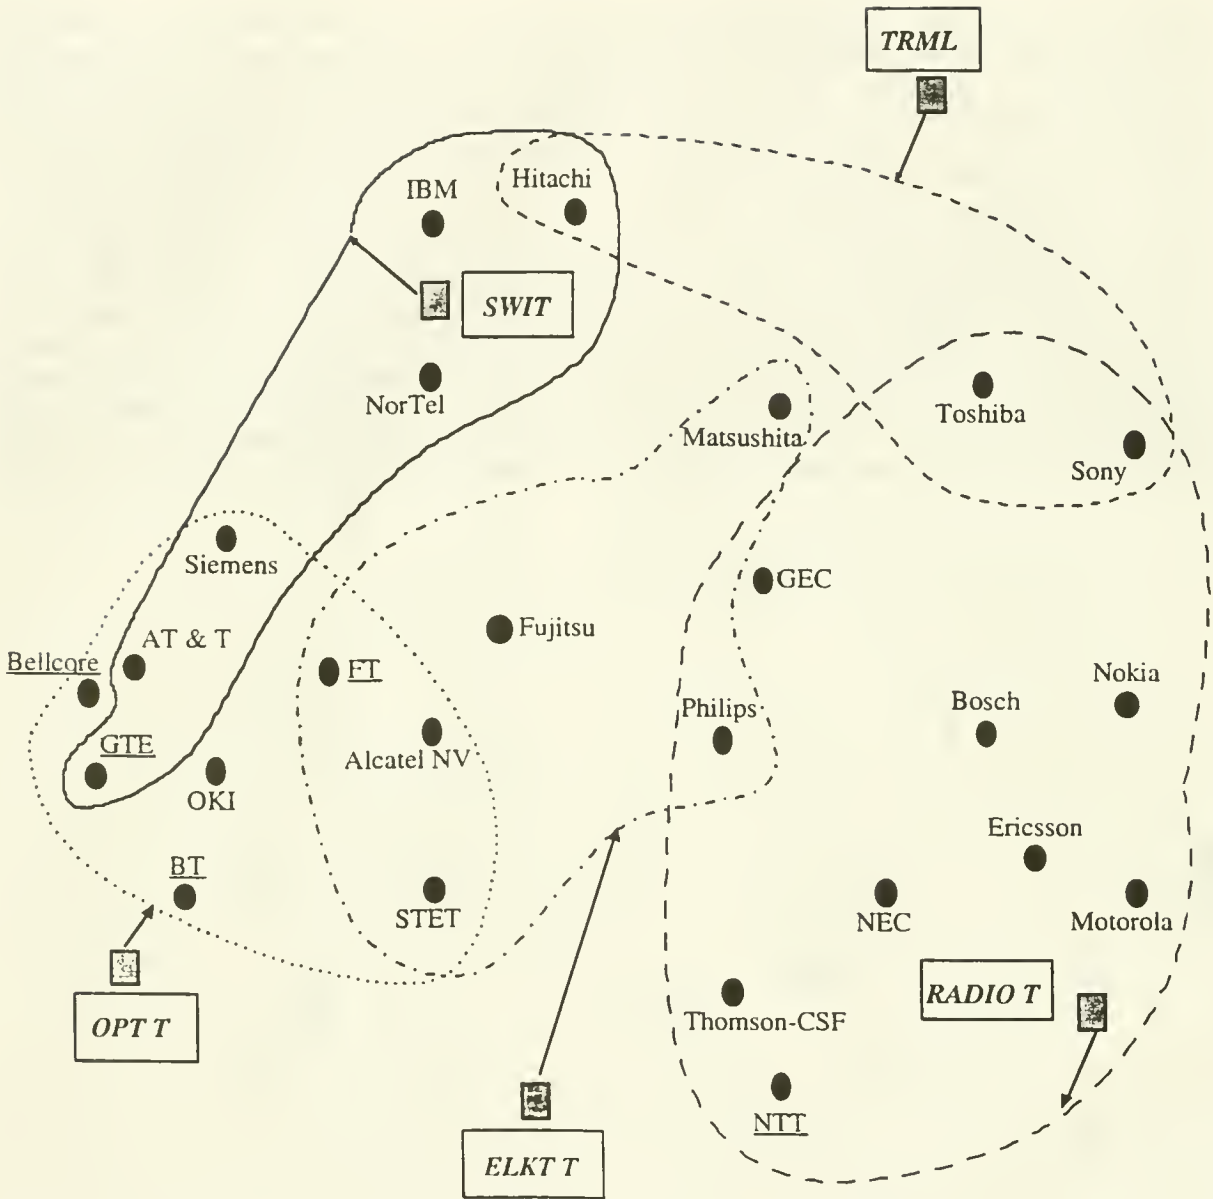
TRML

IBM

Hitachi

SWIT

NorTel

Matsushita

Toshiba

Sony

Siemens

GEC

Fujitsu

AT & T

Bellcore

FT

Nokia

Philips

Bosch

GTE

Alcatel NV

OKI

Ericsson

BT

STET

NEC

Motorola

RADIO T

OPT T

Thomson-CSF

NTT

ELKT T